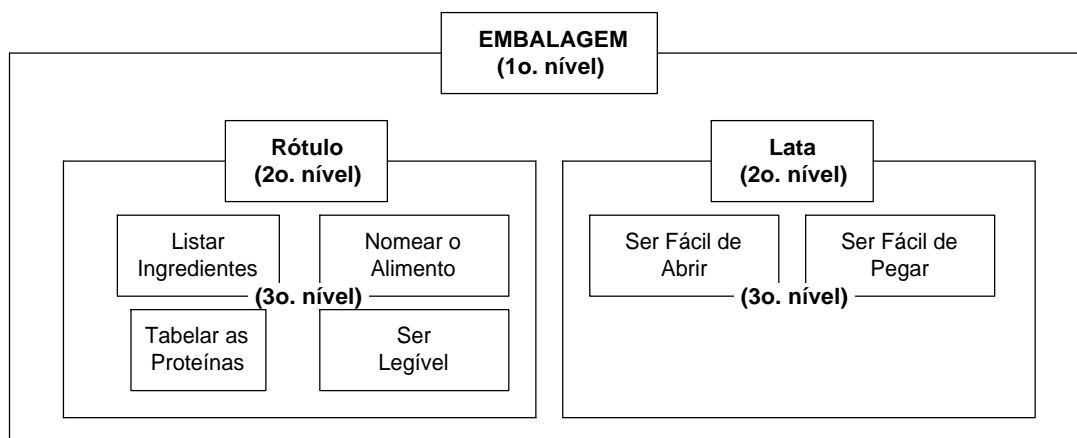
EMBALAGEM
(1o. nível)

Rótulo
(2o. nível)

Listar Ingredientes

Nomear o Alimento

(3o. nível)

Tabelar as Proteínas

Ser Legível

Lata
(2o. nível)

Ser Fácil de Abrir

Ser Fácil de Pegar

(3o. nível)